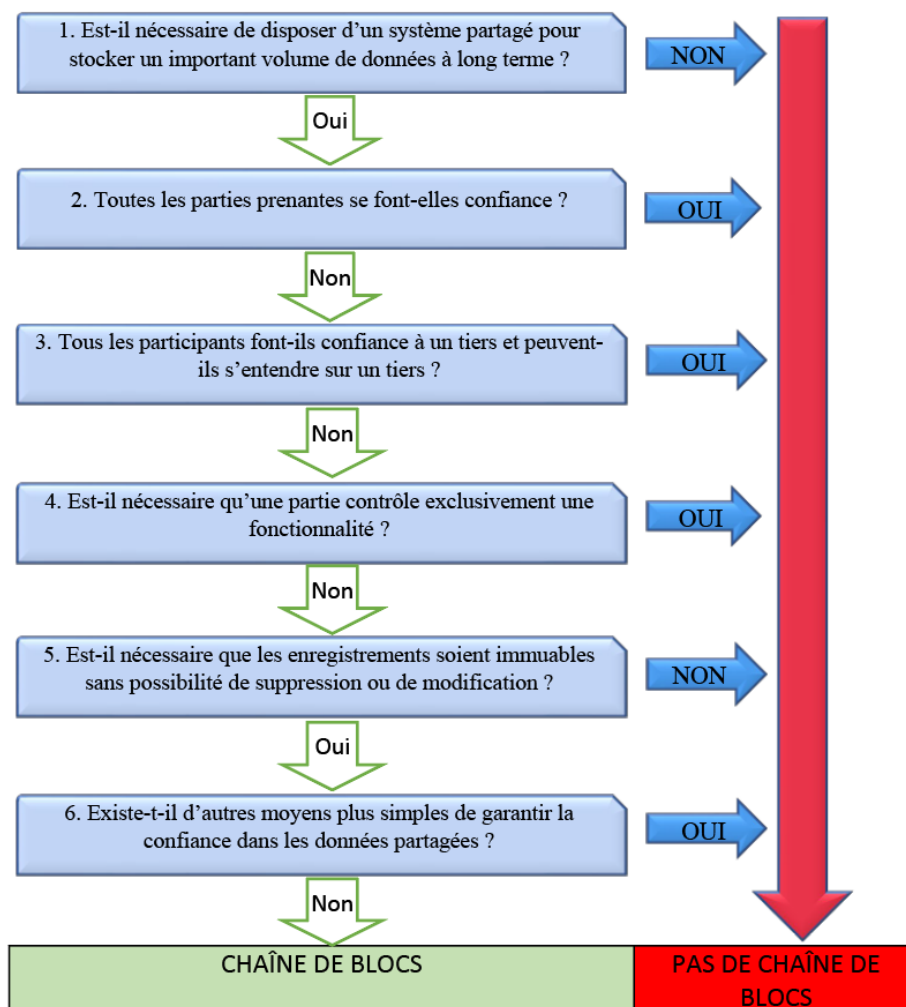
1. Est-il nécessaire de disposer d'un système partagé pour stocker un important volume de données à long terme ?

NON

Oui

2. Toutes les parties prenantes se font-elles confiance ?

OUI

Non

3. Tous les participants font-ils confiance à un tiers et peuvent-ils s'entendre sur un tiers ?

OUI

Non

4. Est-il nécessaire qu'une partie contrôle exclusivement une fonctionnalité ?

OUI

Non

5. Est-il nécessaire que les enregistrements soient immuables sans possibilité de suppression ou de modification ?

NON

Oui

6. Existe-t-il d'autres moyens plus simples de garantir la confiance dans les données partagées ?

OUI

Non

CHAÎNE DE BLOCS

PAS DE CHAÎNE DE BLOCS